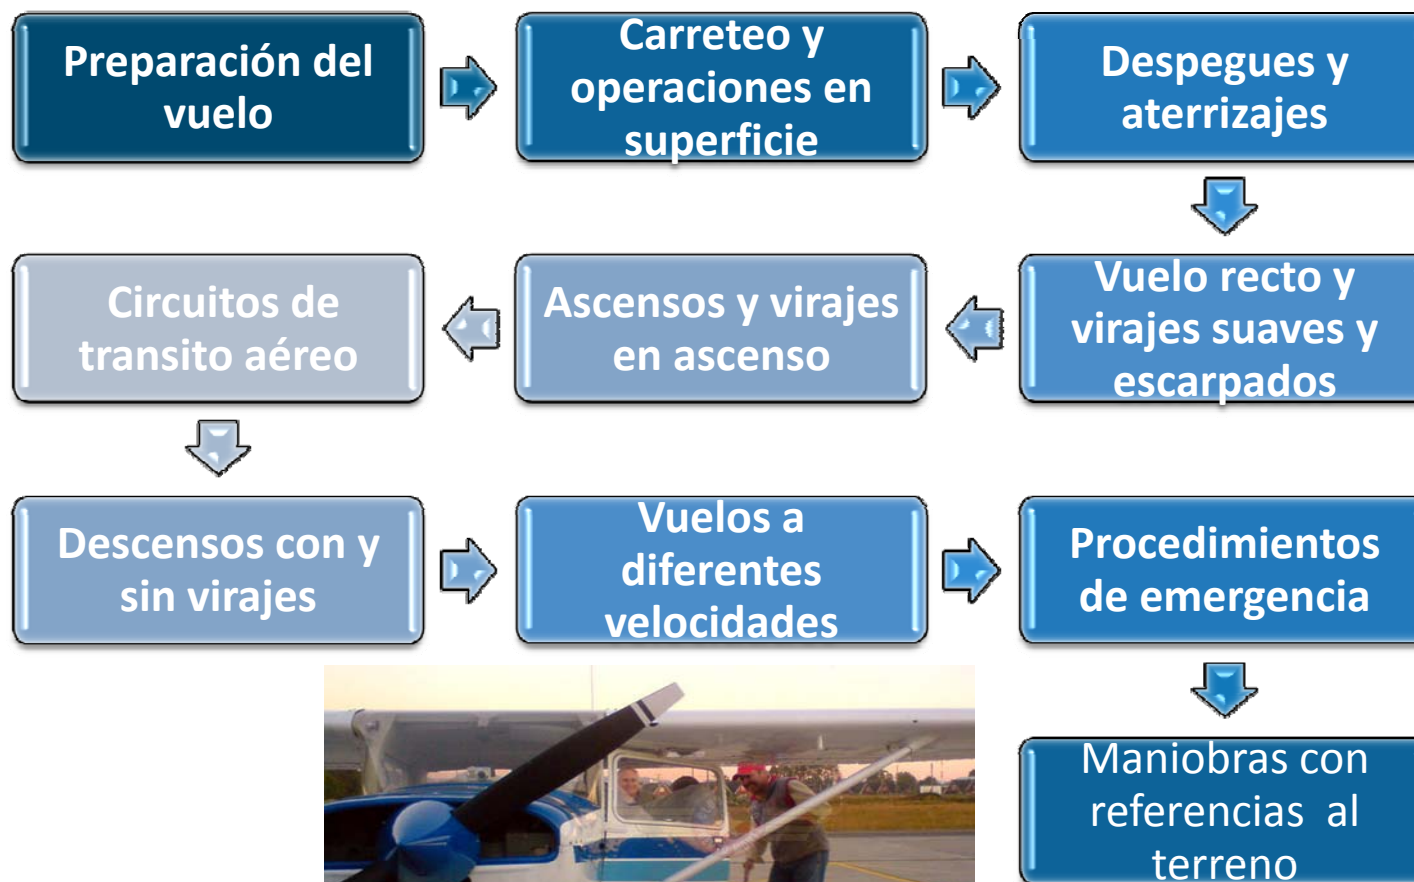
Preparación del vuelo

Carreteo y operaciones en superficie

Despegues y aterrizajes

Vuelo recto y virajes suaves y escarpados

Ascensos y virajes en ascenso

Circuitos de transito aéreo

Descensos con y sin virajes

Vuelos a diferentes velocidades

Procedimientos de emergencia

Maniobras con referencias al terreno